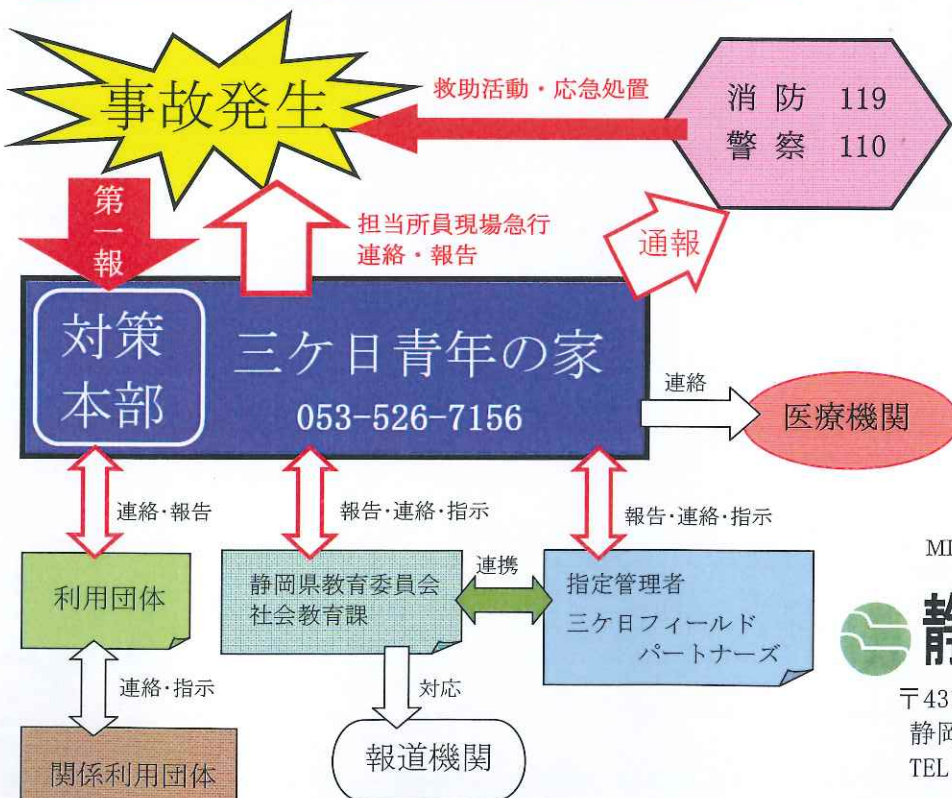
事故発生

救助活動・応急処置

消防 119
警察 110

第一報

担当所員現場急行
連絡・報告

通報

対策本部

三ケ日青年の家
053-526-7156

連絡

医療機関

連絡・報告

報告・連絡・指示

報告・連絡・指示

利用団体

静岡県教育委員会
社会教育課

連携

指定管理者
三ケ日フィールド
パートナーズ

連絡・指示

対応

関係利用団体

報道機関

MI

静

〒43
静岡
TEL